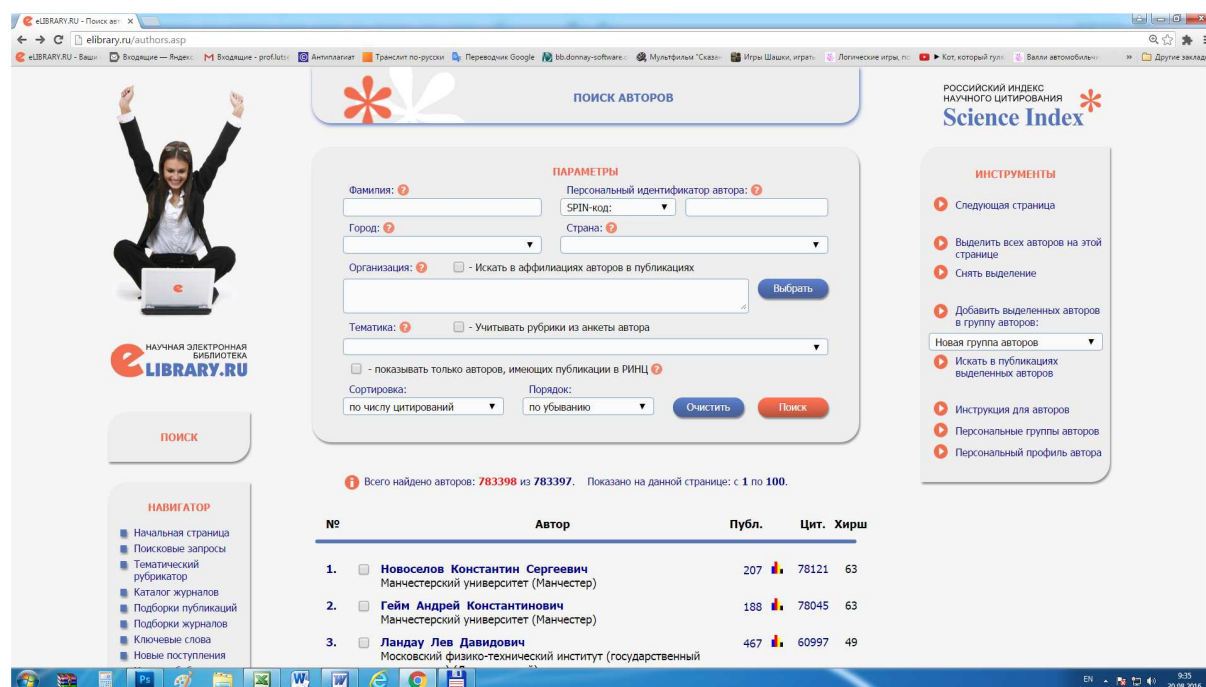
eLIBRARY.RU - Поиск авт ×

elibrary.ru/authors.asp

eLIBRARY.RU - Ваши | Входящие — Яндекс | Входящие - prof.lutsk | Антиплагиат | Транслит по-русски | Переводчик Google | bb.donnay-software | Мультфильм "Сказан | Игры Шашки, играть | Логические игры, по | ► Кот, который гуля | Валли автомобильч | » | Другие заклад

ПОИСК АВТОРОВ

РОССИЙСКИЙ ИНДЕКС НАУЧНОГО ЦИТИРОВАНИЯ
Science Index

НАУЧНАЯ ЭЛЕКТРОННАЯ БИБЛИОТЕКА
eLIBRARY.RU

ПОИСК

НАВИГАТОР
Начальная страница
Поисковые запросы
Тематический рубрикатор
Каталог журналов
Подборки публикаций
Подборки журналов
Ключевые слова
Новые поступления

ПАРАМЕТРЫ
Фамилия:
Персональный идентификатор автора:
SPIN-код:
Город:
Страна:
Организация:
- Искать в аффилиациях авторов в публикациях
Выбрать
Тематика:
- Учитывать рубрики из анкеты автора
- показывать только авторов, имеющих публикации в РИНЦ
Сортировка:
по числу цитирований
Порядок:
по убыванию
Очистить
Поиск

ИНСТРУМЕНТЫ
Следующая страница
Выделить всех авторов на этой странице
Снять выделение
Добавить выделенных авторов в группу авторов:
Новая группа авторов
Искать в публикациях выделенных авторов
Инструкция для авторов
Персональные группы авторов
Персональный профиль автора

Всего найдено авторов: 783398 из 783397. Показано на данной странице: с 1 по 100.

| № | Автор | Публ. | Цит. | Хирш |
|---|---|---|---|---|
| 1. | Новоселов Константин Сергеевич Манчестерский университет (Манчестер) | 207 | 78121 | 63 |
| 2. | Гейм Андрей Константинович Манчестерский университет (Манчестер) | 188 | 78045 | 63 |
| 3. | Ландау Лев Давидович Московский физико-технический институт (государственный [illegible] | 467 | 60997 | 49 |

EN 9:35 20.08.2016